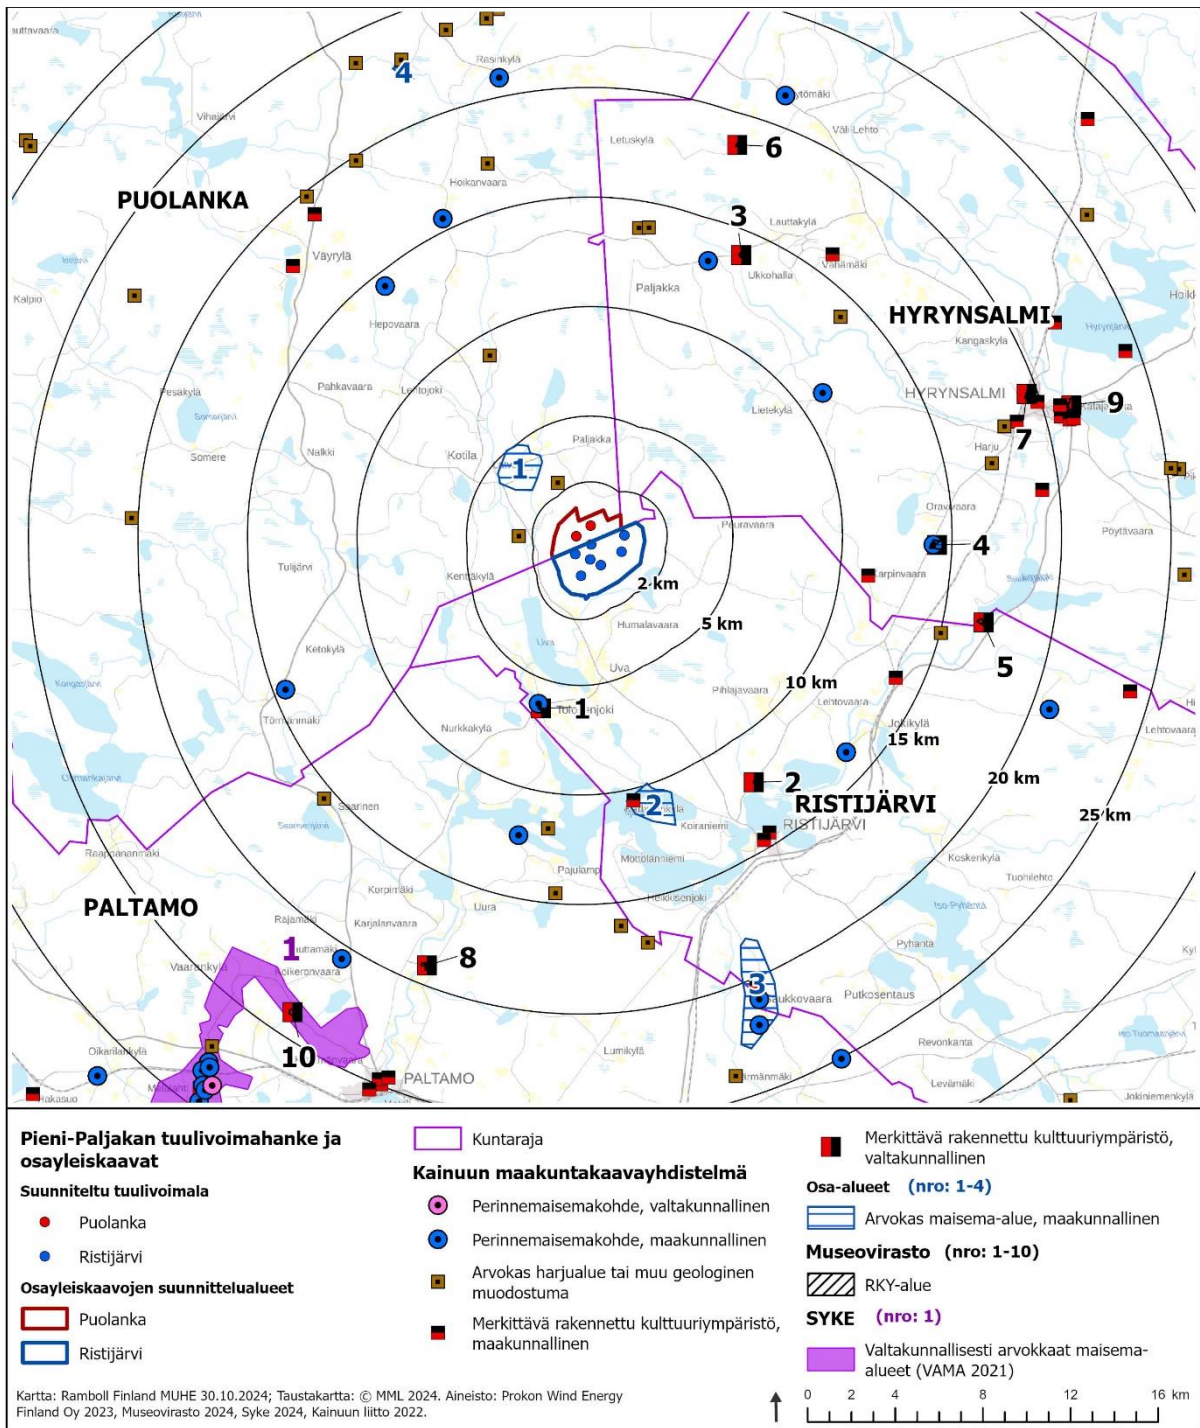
PUOLANKA

HYRYNSALMI

RISTIJÄRVI

PALTAMO

4
6
3
9
7
4
5
1
2
2
1
8
3
1
10

2 km
5 km
10 km
15 km
20 km
25 km

Rasinkylä
Vihasjärvi
Letuskylä
Väli-Lehto
Hoikanvaara
Lauttakylä
Väyrylä
Vahamäki
Ukkohalla
Paljakka
Kalpio
Hepovaara
Kangaskylä
Pahkavaara
Pesäkylä
Lehtojoki
Lietekylä
HYRYNSALMI
Harju
Somere
Nalkki
Kotila
Paljakka
Oravivaara
Pöyttävaara
Tulijärvi
Kenttäkylä
Peuravaara
Karpinvaara
Humalavaara
Ketokylä
Uva
Pihlajavaara
Lehtovaara
Törmänmäki
Tolosenjoki
Nurkkakylä
Jokikylä
Lehtovaara
Saarinen
Koiraniemi
RISTIJÄRVI
Raappananmäki
Mottolanniemi
Koskenkylä
Tuohilehto
Pajulampi
Korpimäki
Heikkisenjoki
Uura
Rajamäki
Karjalanvaara
Pyhänta
Uuttamäki
Vaarankylä
Heikeronvaara
Kaukkovaara
Putkosentaus
Revonkanta
Oikarinkylä
Lumikylä
Törmänmäki
Levämäki
Hakasuo
PALTAMO
Jokiniemenkylä

Pieni-Paljakan tuulivoimahanke ja osayleiskaavat
Suunniteltu tuulivoimala
Puolanka
Ristijärvi
Osayleiskaavojen suunnittelualueet
Puolanka
Ristijärvi

Kuntaraja
Kainuun maakuntakaavayhdistelmä
Perinnemaisemakohde, valtakunnallinen
Perinnemaisemakohde, maakunnallinen
Arvokas harjualue tai muu geologinen muodostuma
Merkittävä rakennettu kulttuuriympäristö, maakunnallinen

Merkittävä rakennettu kulttuuriympäristö, valtakunnallinen
Osa-alueet (nro: 1-4)
Arvokas maisema-alue, maakunnallinen
Museovirasto (nro: 1-10)
RKY-alue
SYKE (nro: 1)
Valtakunnallisesti arvokkaat maisema-alueet (VAMA 2021)

Kartta: Ramboll Finland MUHE 30.10.2024; Taustakartta: © MML 2024. Aineisto: Prokon Wind Energy Finland Oy 2023, Museovirasto 2024, Syke 2024, Kainuun liitto 2022.

0 2 4 8 12 16 km